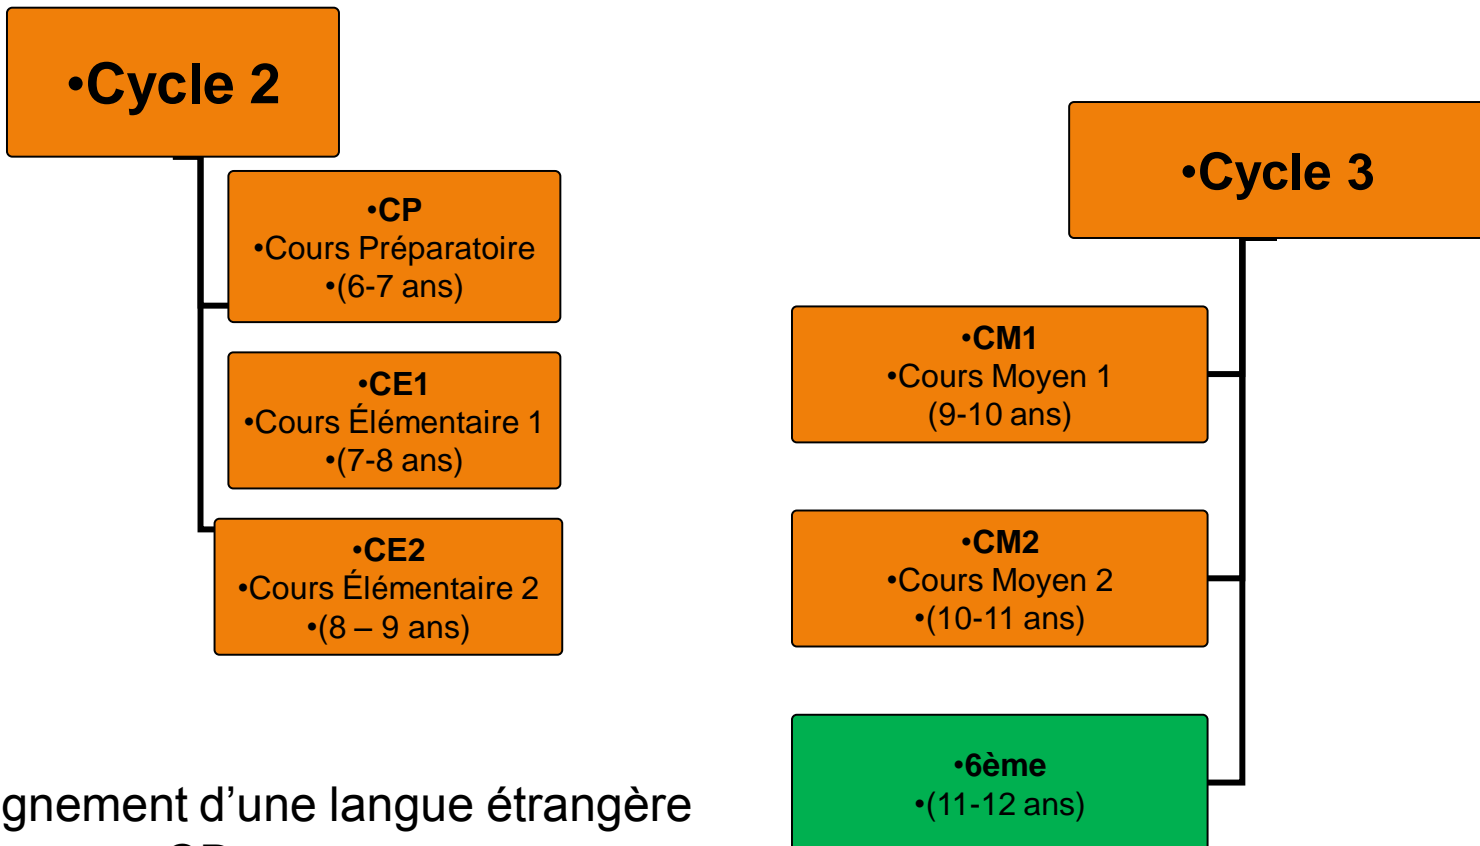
•Cycle 2

•CP
•Cours Préparatoire
•(6-7 ans)

•CE1
•Cours Élémentaire 1
•(7-8 ans)

•CE2
•Cours Élémentaire 2
•(8 – 9 ans)

•Cycle 3

•CM1
•Cours Moyen 1
(9-10 ans)

•CM2
•Cours Moyen 2
•(10-11 ans)

•6ème
•(11-12 ans)

gnement d’une langue étrangère
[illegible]